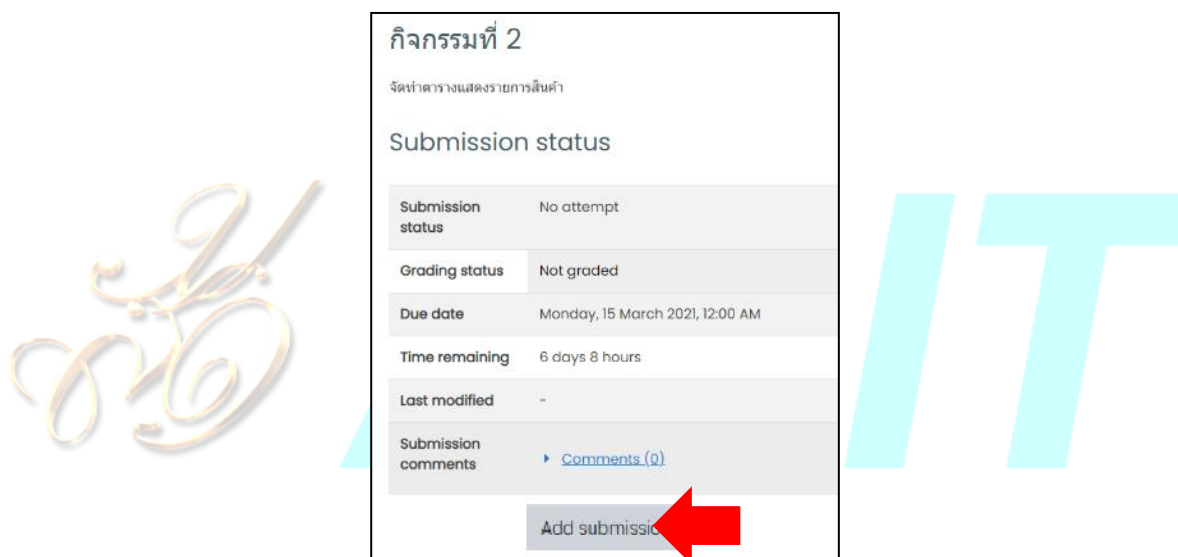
กิจกรรมที่ 2

จัดทำตารางแสดงรายการสินค้า

Submission status

| | |
|---|---|
| Submission status | No attempt |
| Grading status | Not graded |
| Due date | Monday, 15 March 2021, 12:00 AM |
| Time remaining | 6 days 8 hours |
| Last modified | - |
| Submission comments | Comments (0) |

Add submissi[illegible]